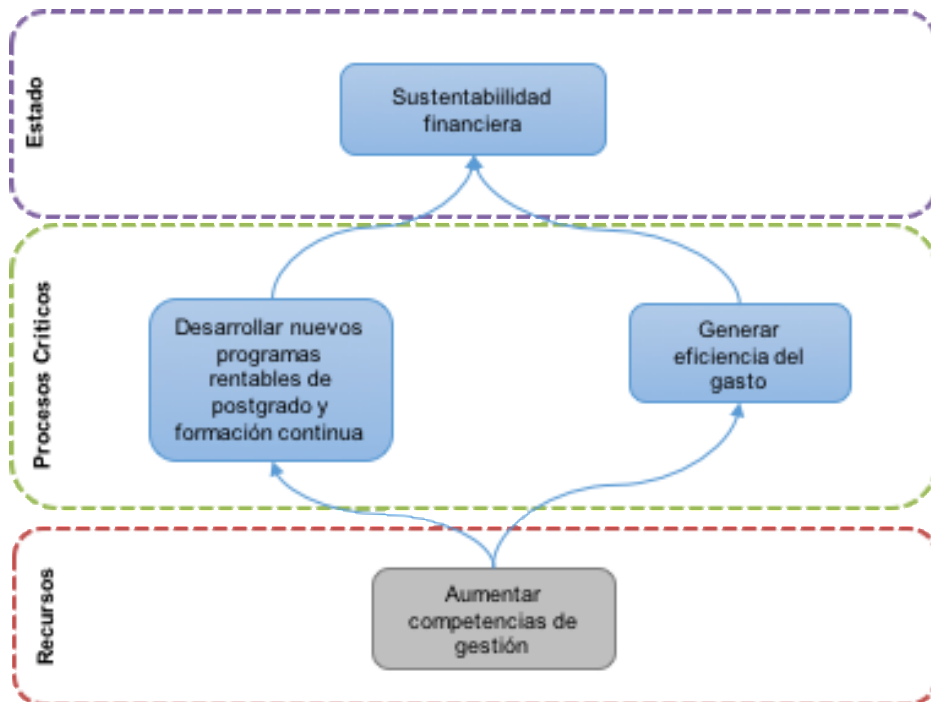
Estado

Sustentabilidad financiera

Procesos Críticos

Desarrollar nuevos programas rentables de postgrado y formación continua

Generar eficiencia del gasto

Recursos

Aumentar competencias de gestión